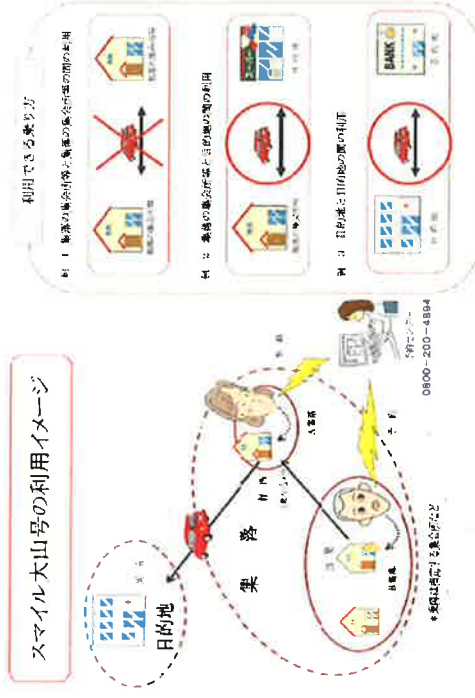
スマイル大山号の利用イメージ

目的地

集落

0800-200-4884

＊運賃は乗車する集落で決定

利用できる乗り方

例1 集落の集会所等と集落の集会所等の間の利用

例2 集落の集会所等と目的地の間の利用

例3 目的地と目的地の間の利用

BANK